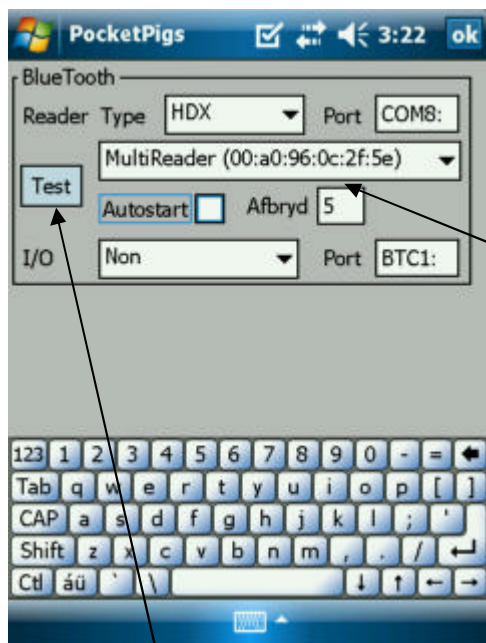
PocketPigs 3:22 ok

BlueTooth

Reader Type HDX Port COM8:

MultiReader (00:a0:96:0c:2f:5e)

Test

Autostart Afbryd 5

I/O Non Port BTC1:

123 1 2 3 4 5 6 7 8 9 0 - =
Tab q w e r t y u i o p [ ]
CAP a s d f g h j k l ; '
Shift z x c v b n m , . /
Ctl áü ` \